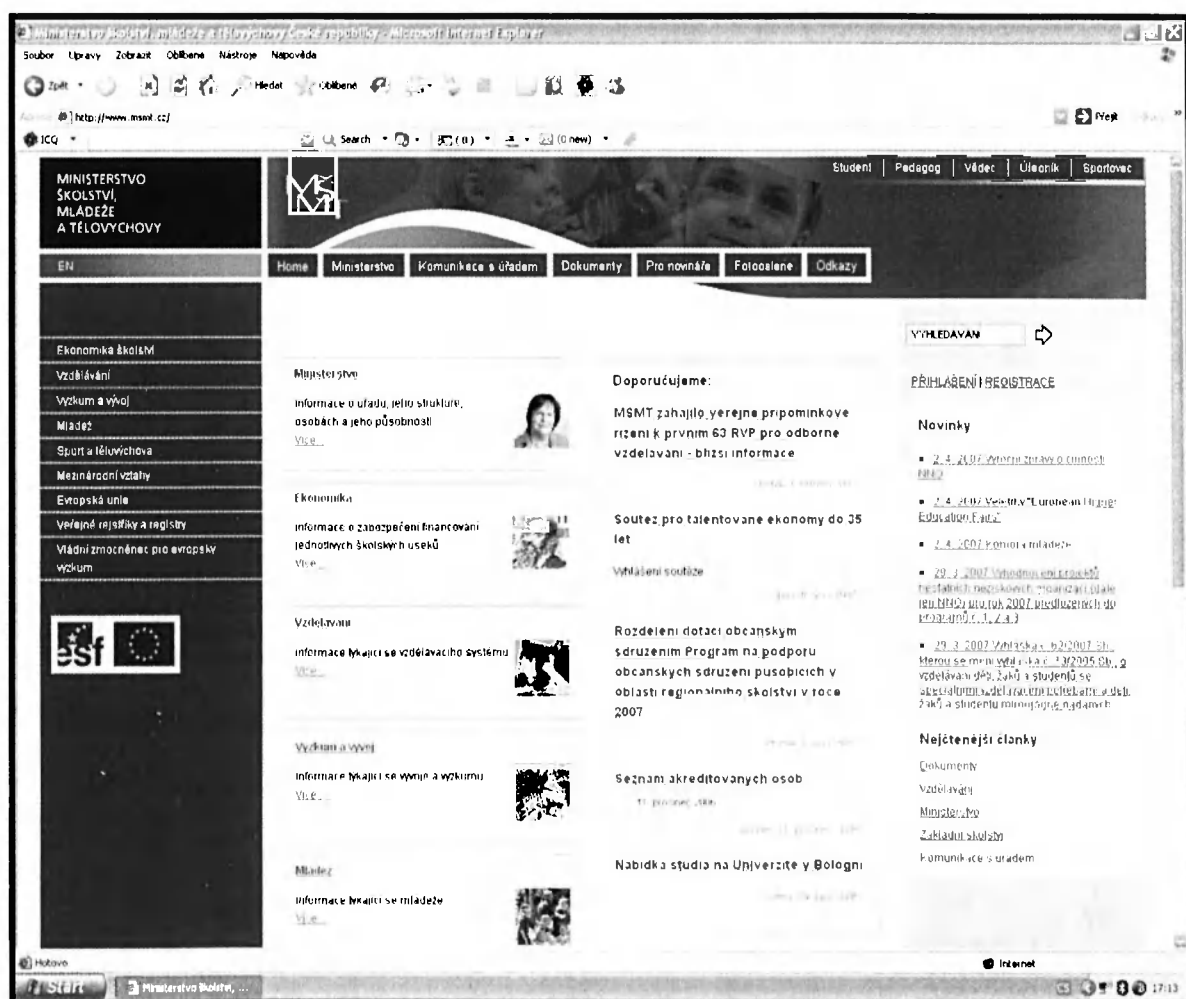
Ministerstvo školství, mládeže a tělovýchovy České republiky - Microsoft Internet Explorer

Soubor Úpravy Zobrazit Oblíbené Nástroje Nápověda

Zpět Hledat Oblíbené

Adresa http://www.msmt.cz/ Přejít

ICQ Search (0 new)

MINISTERSTVO ŠKOLSTVÍ, MLÁDEŽE A TĚLOVÝCHOVY

Student | Pedagog | Vědec | Úředník | Sportovec

EN

Home Ministerstvo Komunikace s úřadem Dokumenty Pro novináře Fotogalerie Odkazy

VYHLEDÁVÁNÍ

Ekonomika školství
Vzdělávání
Výzkum a vývoj
Mládež
Sport a tělovýchova
Mezinárodní vztahy
Evropská unie
Veřejné rejstříky a registry
Vládní zmocněnec pro evropský výzkum

esf

Ministerstvo
Informace o úřadu, jeho struktuře, osobách a jeho působnosti
Více...

Ekonomika
Informace o zabezpečení financování jednotlivých školských úseků
Více...

Vzdělávání
Informace týkající se vzdělávacího systému
Více...

Výzkum a vývoj
Informace týkající se vývoje a výzkumu
Více...

Mládež
Informace týkající se mládeže
Více...

Doporučujeme:

MŠMT zahájilo veřejné připomínkové řízení k prvním 63 RVP pro odborné vzdělávání - bližší informace

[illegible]

Soutěž pro talentované ekonomy do 35 let

Vyhlášení soutěže

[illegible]

Rozdělení dotací občanským sdružením Program na podporu občanských sdružení působících v oblasti regionálního školství v roce 2007

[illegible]

Seznam akreditovaných osob

11. prosinec 2006

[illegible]

Nabídka studia na Univerzitě v Bologni

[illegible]

PŘIHLÁŠENÍ | REGISTRACE

Novinky

2. 4. 2007 Výroční zpráva o činnosti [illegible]

2. 4. 2007 Veletrh "European Higher Education Fair"

2. 4. 2007 Komora mládeže

29. 3. 2007 Vyhodnocení projektů nestátních neziskových organizací (dále jen NNO) pro rok 2007 předložených do programů č. 1, 2 a 3

29. 3. 2007 Vyhláška č. 62/2007 Sb., kterou se mění vyhláška č. 73/2005 Sb., o vzdělávání dětí, žáků a studentů se speciálními vzdělávacími potřebami a dětí, žáků a studentů mimořádně nadaných

Nejčtenější články

Dokumenty
Vzdělávání
Ministerstvo
Základní školství
Komunikace s úřadem

Hotovo

Internet

Start Ministerstvo školství, ...

17:13